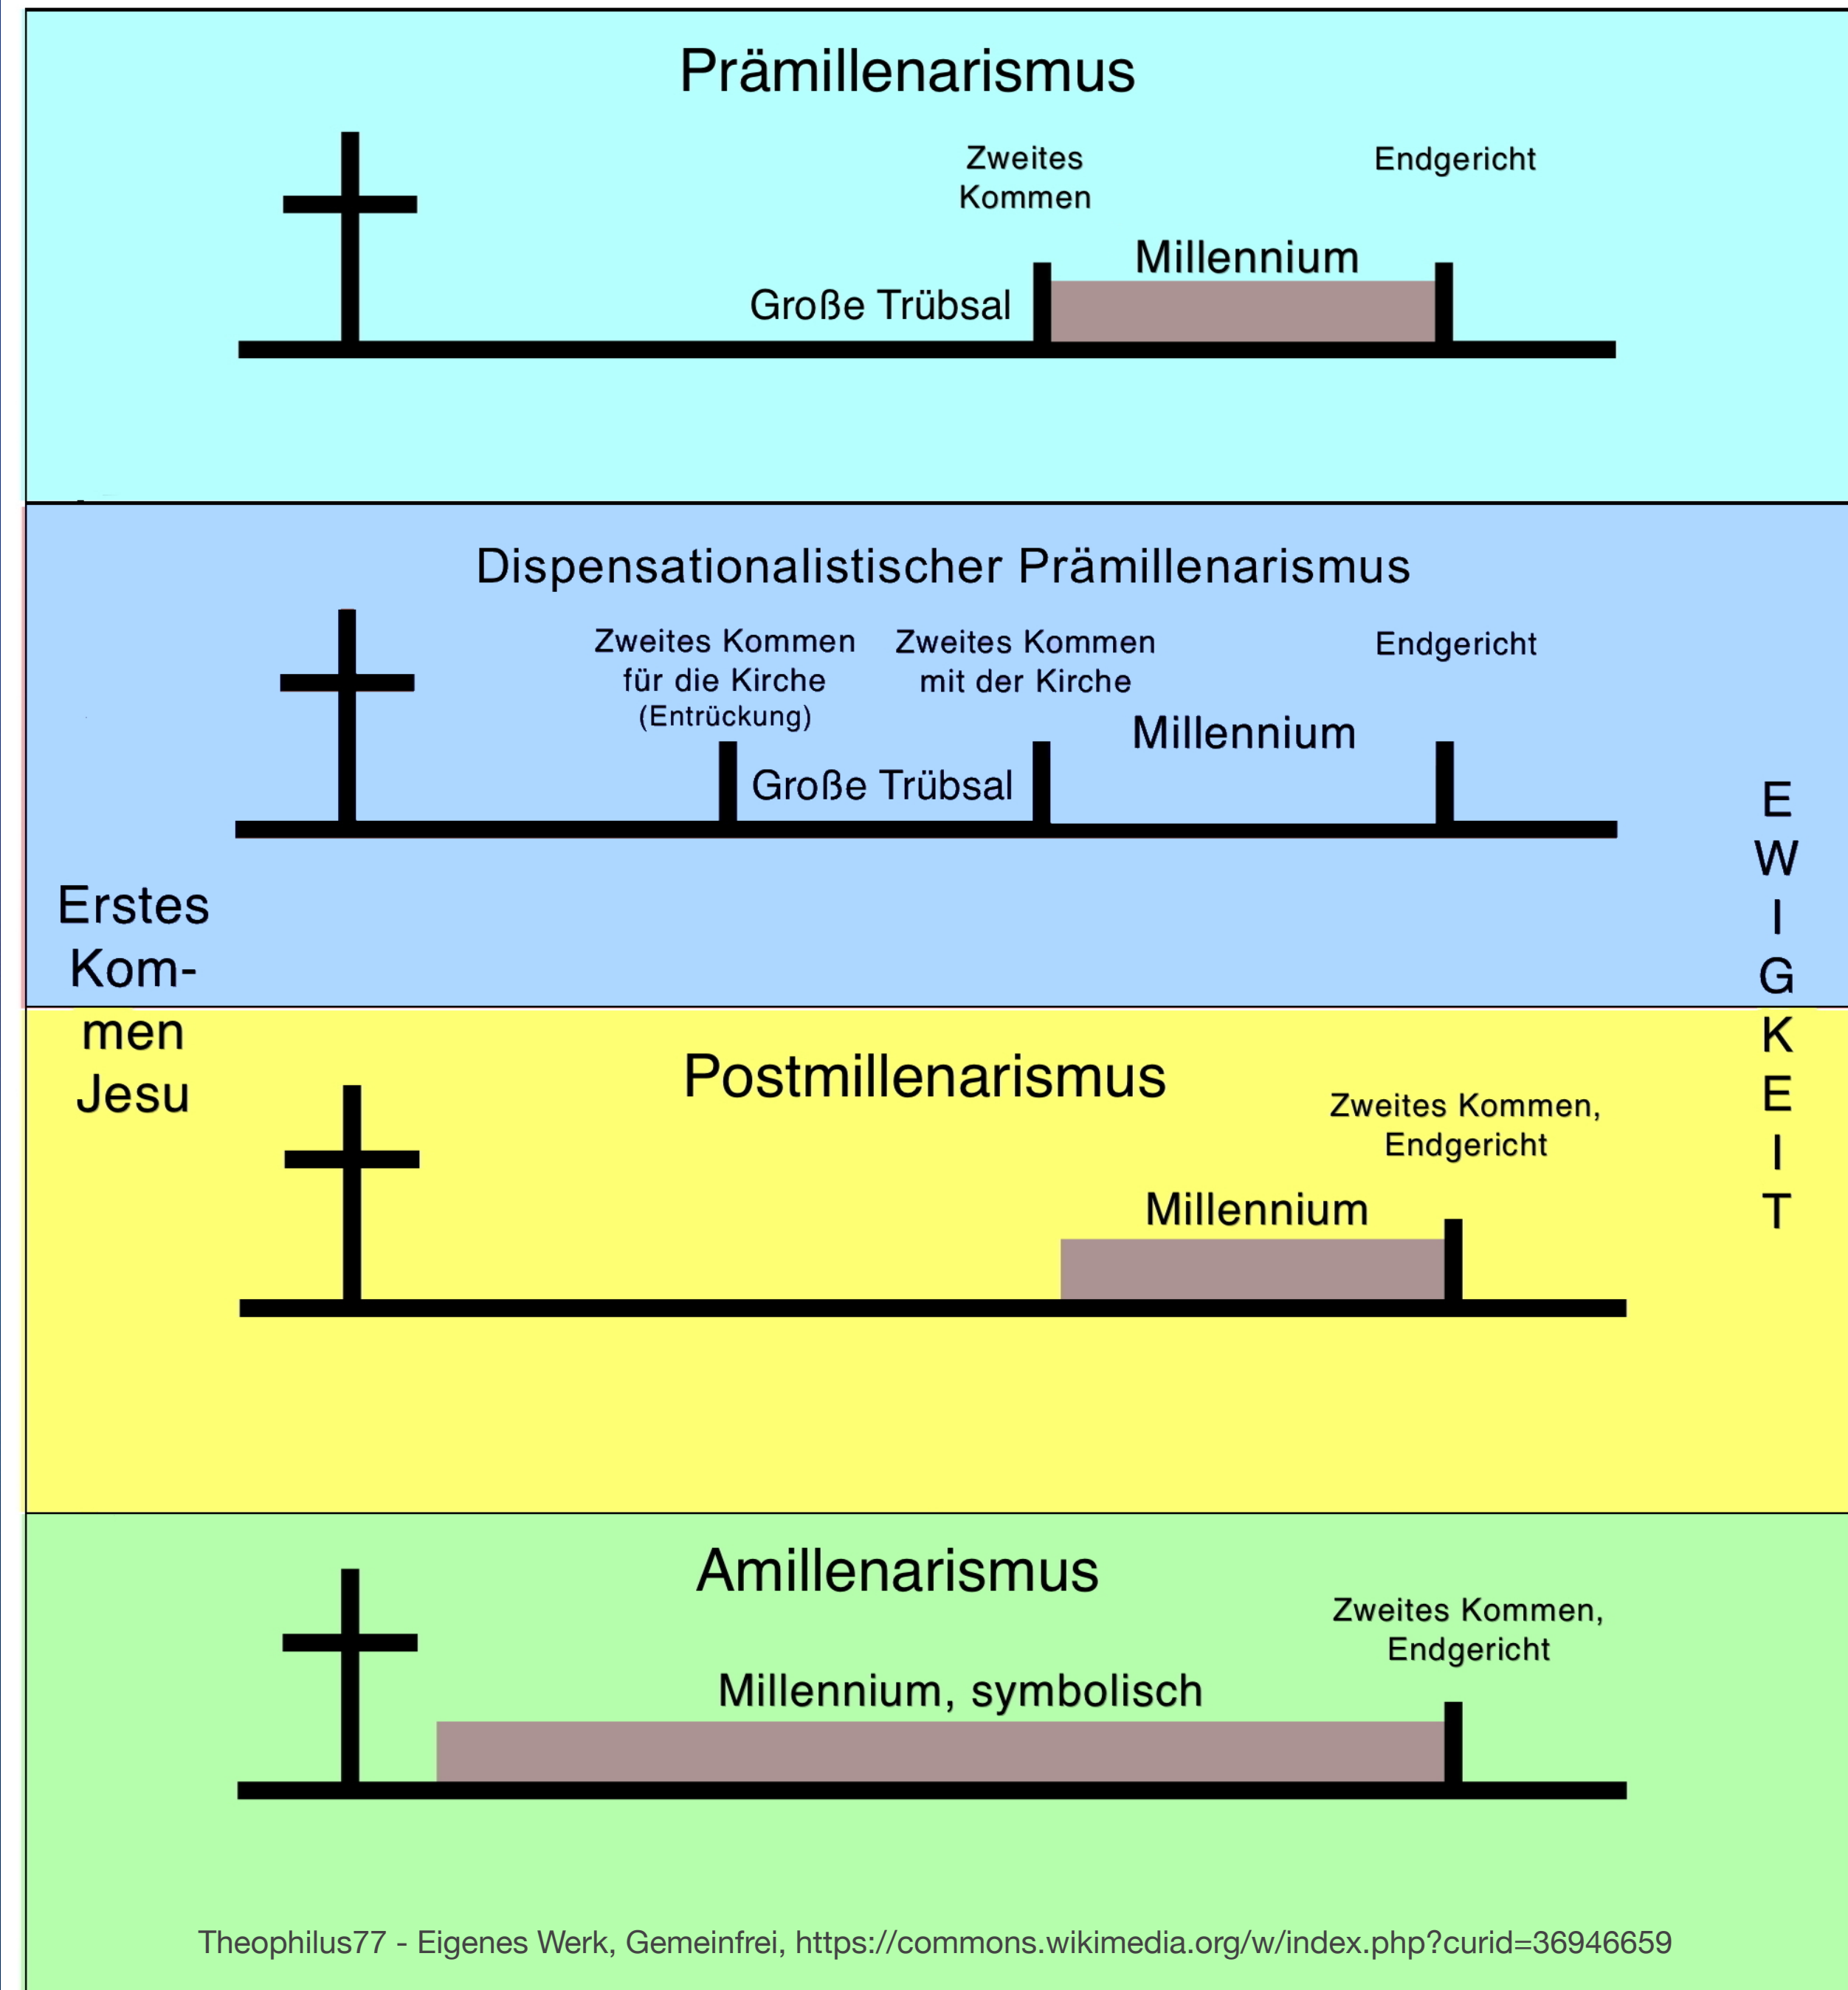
Prämillenarismus

Zweites Kommen

Endgericht

Millennium

Große Trübsal

Dispensationalistischer Prämillenarismus

Zweites Kommen für die Kirche (Entrückung)

Zweites Kommen mit der Kirche

Endgericht

Millennium

Große Trübsal

Erstes Kommen Jesu

E W I G K E I T

Postmillenarismus

Zweites Kommen, Endgericht

Millennium

Amillenarismus

Zweites Kommen, Endgericht

Millennium, symbolisch

Theophilus77 - Eigenes Werk, Gemeinfrei, https://commons.wikimedia.org/w/index.php?curid=36946659